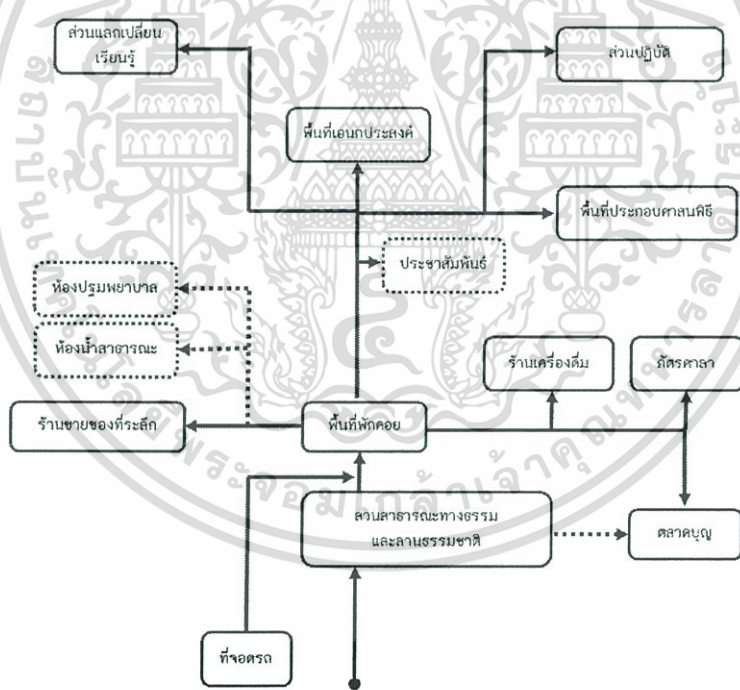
ส่วนแลกเปลี่ยนเรียนรู้

ส่วนปฏิบัติ

พื้นที่เอนกประสงค์

พื้นที่ประกอบศาสนพิธี

ประชาสัมพันธ์

ห้องปฐมพยาบาล

ห้องน้ำสาธารณะ

ร้านเครื่องดื่ม

ภัตรศาลา

ร้านขายของที่ระลึก

พื้นที่พักคอย

ลานสาธารณะทางธรรม และลานธรรมชาติ

ตลาดบุญ

ที่จอดรถ